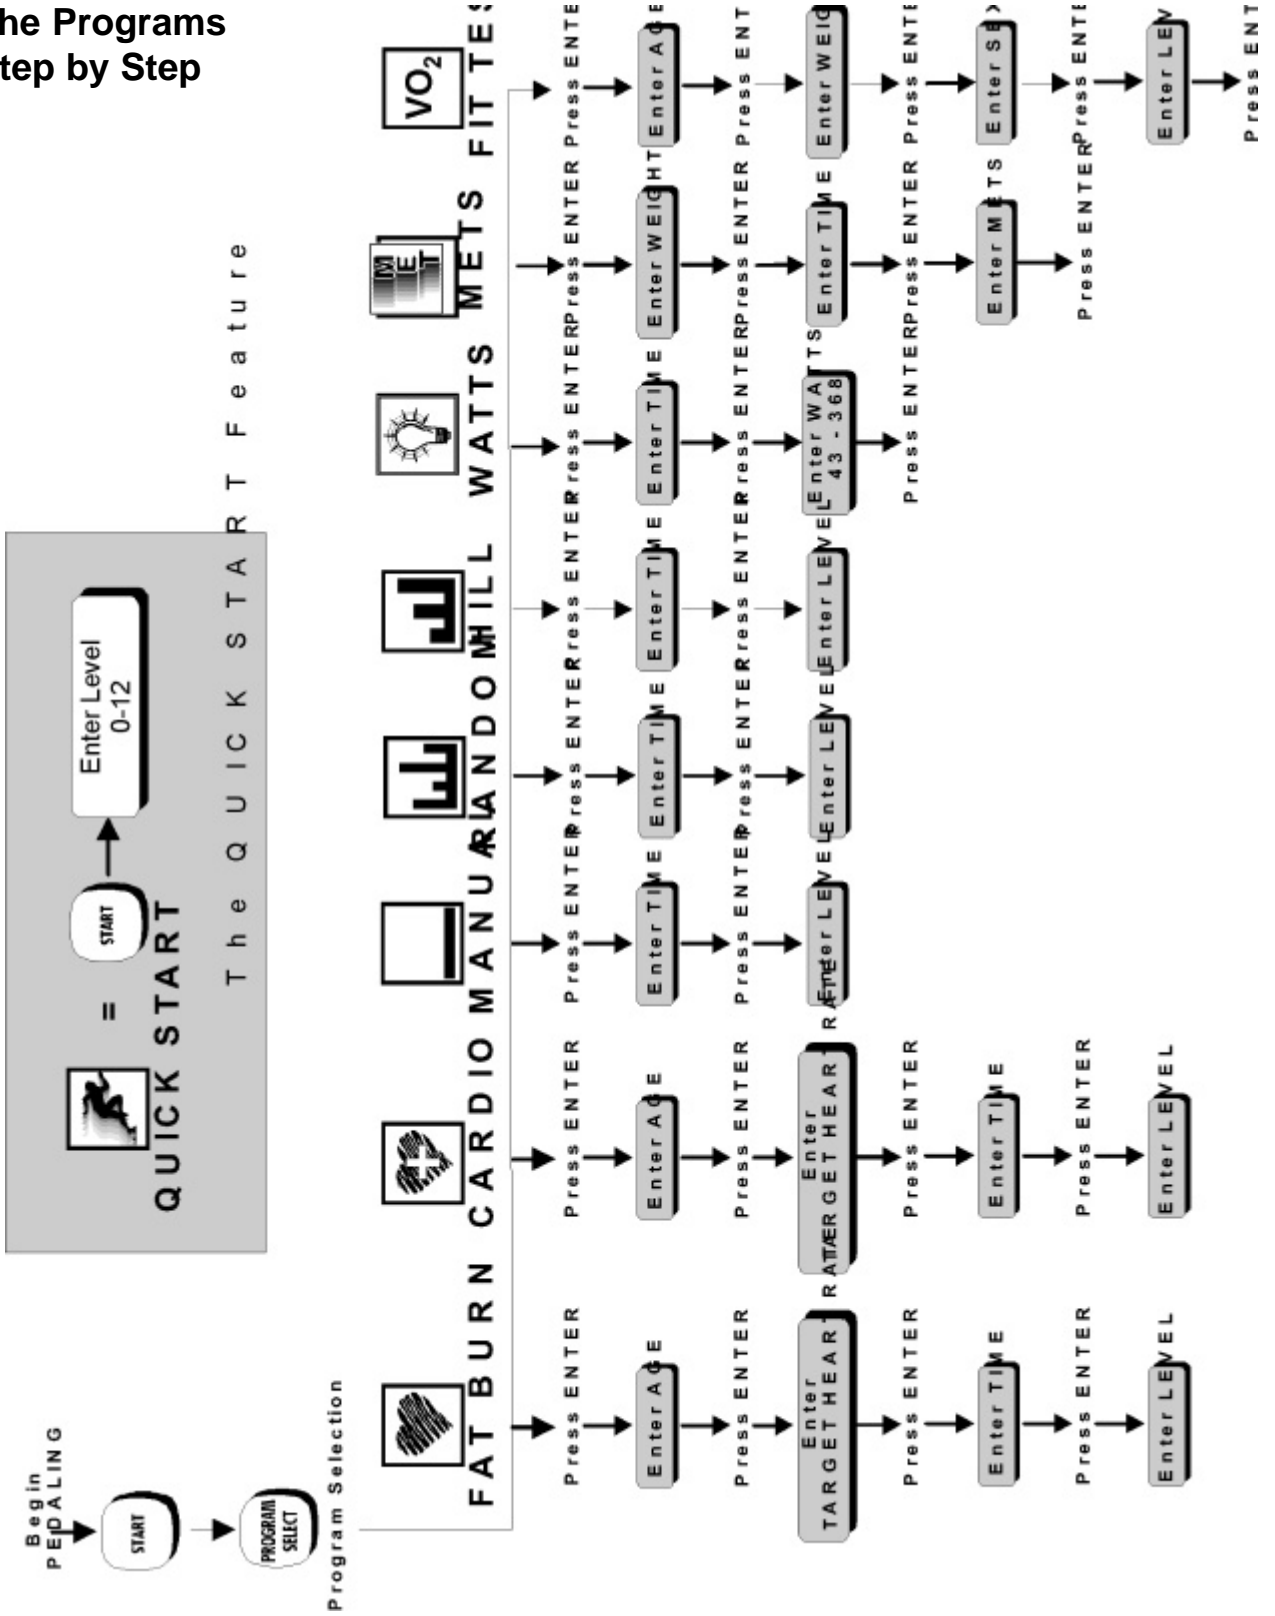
he Programs
tep by Step

Begin
PEDALING

START

PROGRAM SELECT

Program Selection

QUICK START = START → Enter Level 0-12

The QUICK START Feature

FAT BURN

Press ENTER
Enter AGE
Press ENTER
Enter TARGET HEART RATE
Press ENTER
Enter TIME
Press ENTER
Enter LEVEL

CARDIO

Press ENTER
Enter AGE
Press ENTER
Enter TARGET HEART RATE
Press ENTER
Enter TIME
Press ENTER
Enter LEVEL

MANUAL

Press ENTER
Enter TIME
Press ENTER
Enter LEVEL

RANDOM

Press ENTER
Enter TIME
Press ENTER
Enter LEVEL

HILL

Press ENTER
Enter TIME
Press ENTER
Enter LEVEL

WATTS

Press ENTER
Enter TIME
Press ENTER
Enter WATTS 43 - 368
Press ENTER

METS

Press ENTER
Enter WEIGHT
Press ENTER
Enter TIME
Press ENTER
Enter METS
Press ENTER

$VO_2$ FIT TES

Press ENTE
Enter AGE
Press ENT
Enter WEIG
Press ENTE
Enter SE
Press ENTE
Enter LEV
Press ENT